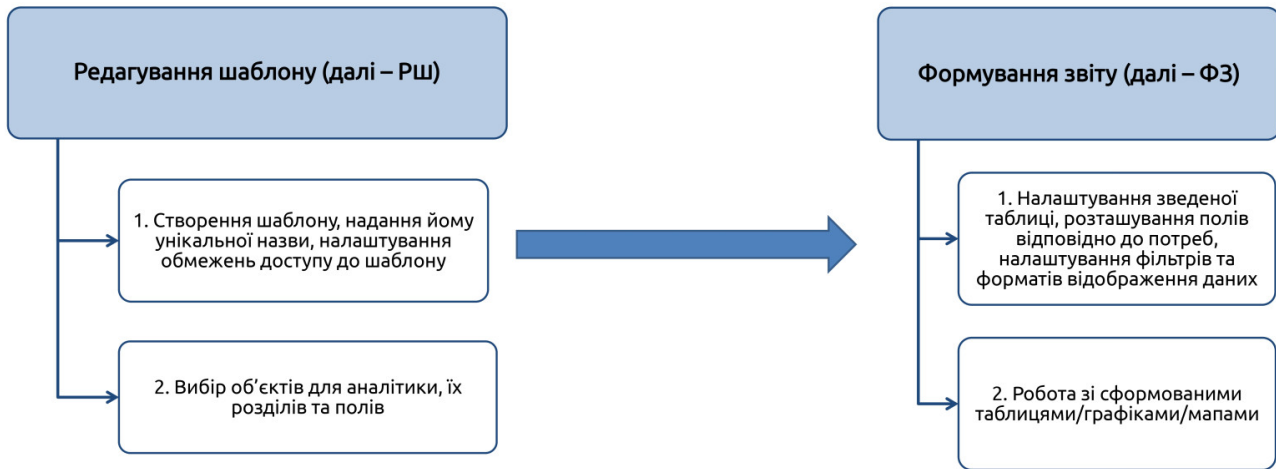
Редагування шаблону (далі – РШ)

1. Створення шаблону, надання йому унікальної назви, налаштування обмежень доступу до шаблону

2. Вибір об’єктів для аналітики, їх розділів та полів

Формування звіту (далі – ФЗ)

1. Налаштування зведеної таблиці, розташування полів відповідно до потреб, налаштування фільтрів та форматів відображення даних

2. Робота зі сформованими таблицями/графіками/мапами